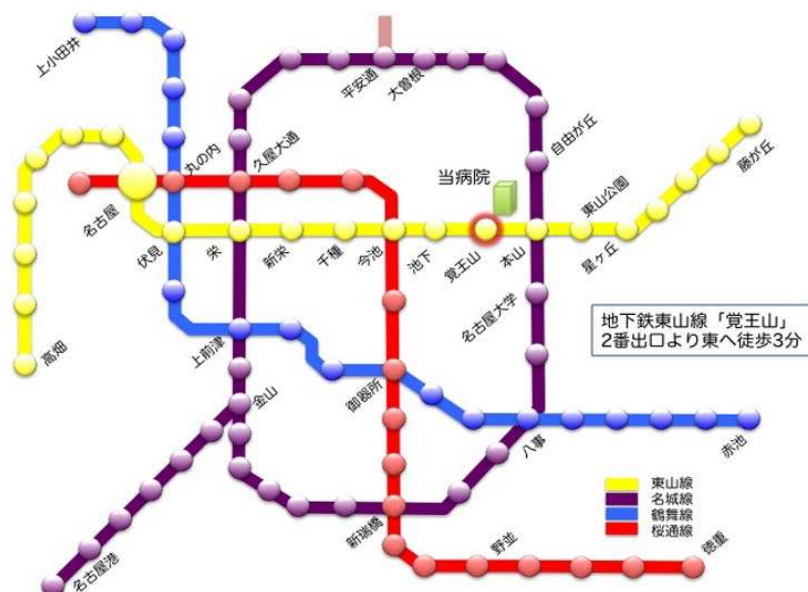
上小田井
平安通
大曽根
丸の内
久屋大通
自由が丘
当病院
藤が丘
名古屋
東山公園
伏見
栄
新栄
千種
今池
池下
覚王山
本山
星ヶ丘
名古屋大学
地下鉄東山線「覚王山」
2番出口より東へ徒歩3分
高畑
上前津
金山
御器所
八事
赤池
東山線
名城線
鶴舞線
桜通線
新瑞橋
野並
徳重
名古屋港